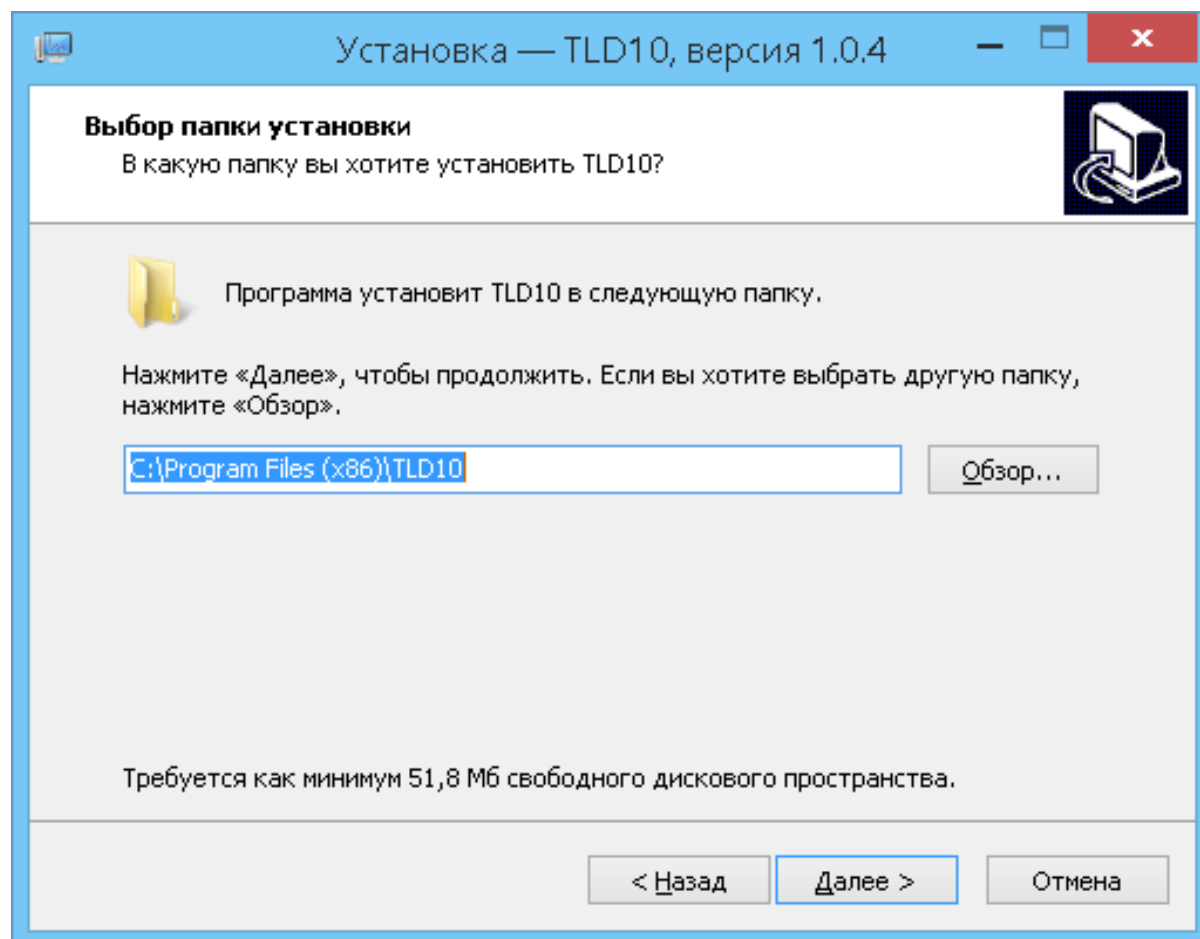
Установка — TLD10, версия 1.0.4

Выбор папки установки
В какую папку вы хотите установить TLD10?

Программа установит TLD10 в следующую папку.

Нажмите «Далее», чтобы продолжить. Если вы хотите выбрать другую папку, нажмите «Обзор».

C:\Program Files (x86)\TLD10

Обзор...

Требуется как минимум 51,8 Мб свободного дискового пространства.

< Назад
Далее >
Отмена